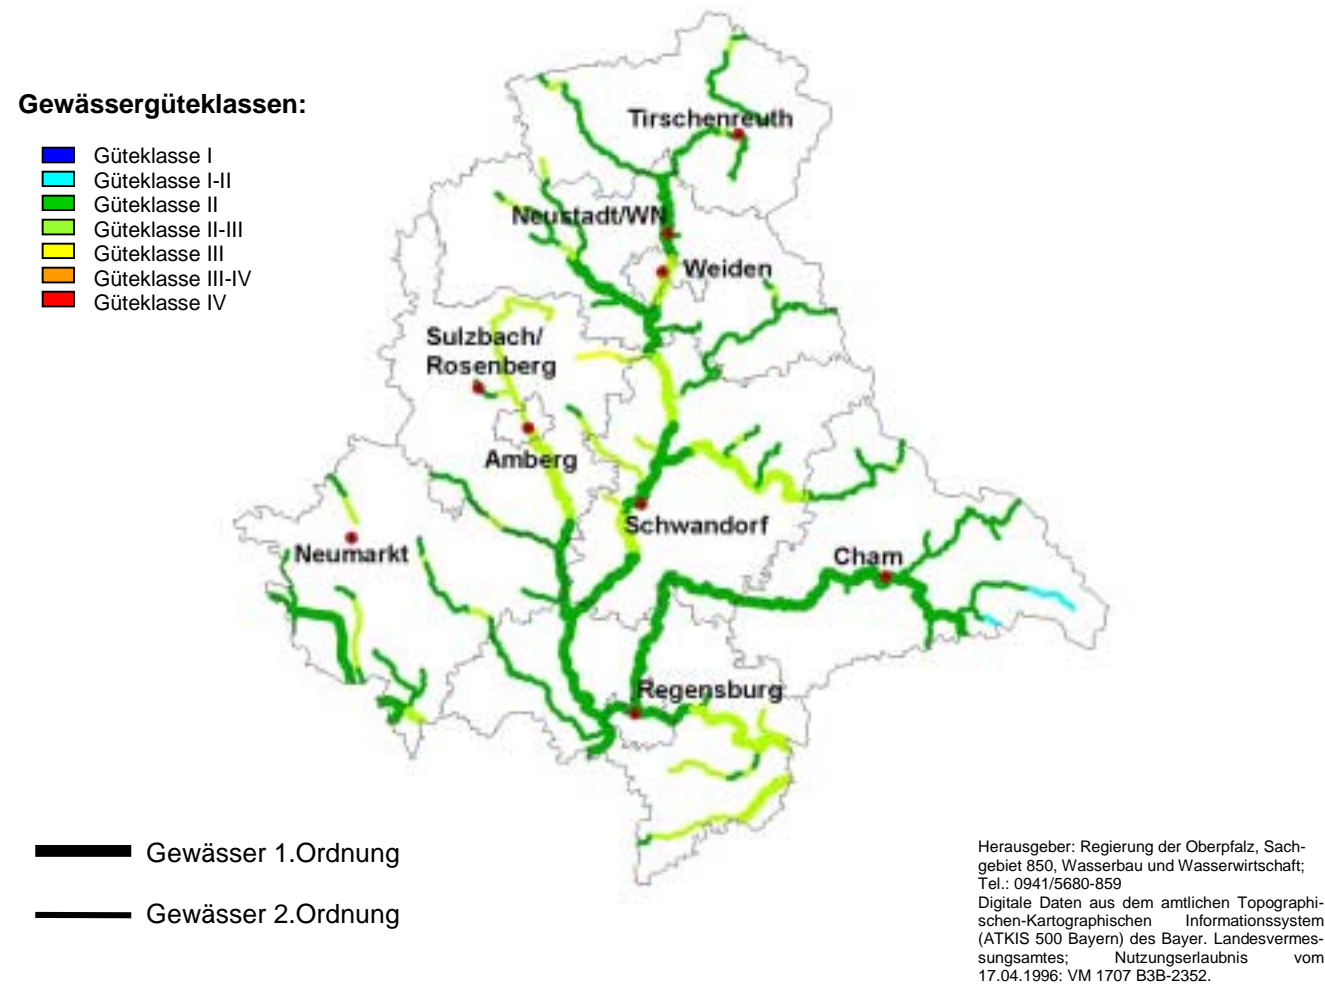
Gewässergüteklassen:

Güteklasse I
Güteklasse I-II
Güteklasse II
Güteklasse II-III
Güteklasse III
Güteklasse III-IV
Güteklasse IV

Tirschenreuth
Neustadt/WN
Weiden
Sulzbach/Rosenberg
Amberg
Schwandorf
Neumarkt
Cham
Regensburg

Gewässer 1.Ordnung
Gewässer 2.Ordnung

Herausgeber: Regierung der Oberpfalz, Sachgebiet 850, Wasserbau und Wasserwirtschaft; Tel.: 0941/5680-859
Digitale Daten aus dem amtlichen Topographischen-Kartographischen Informationssystem (ATKIS 500 Bayern) des Bayer. Landesvermessungsamtes; Nutzungserlaubnis vom 17.04.1996: VM 1707 B3B-2352.